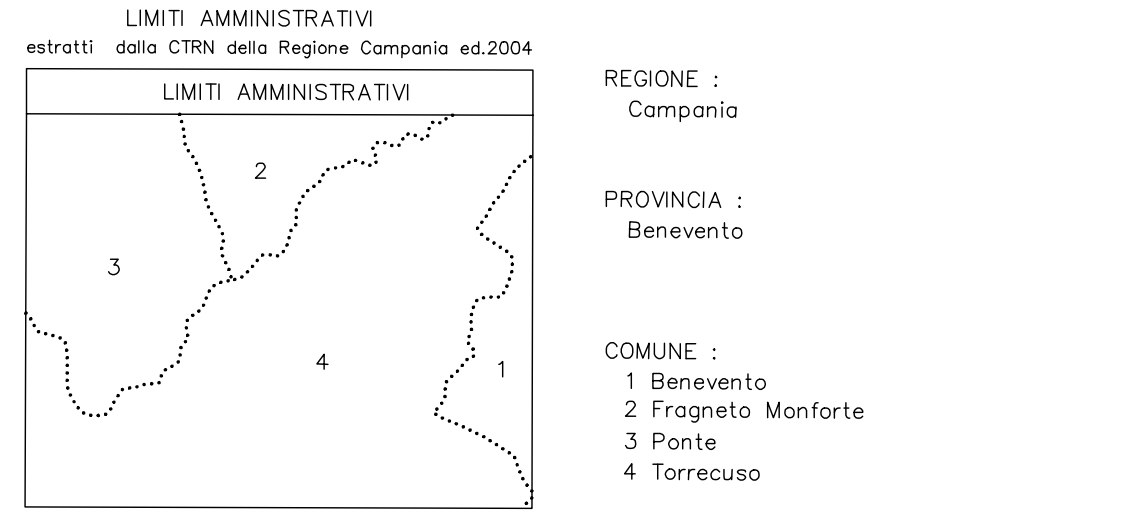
LIMITI AMMINISTRATIVI
estratti dalla CTRN della Regione Campania ed.2004

LIMITI AMMINISTRATIVI

2

3

4

1

REGIONE :
Campania

PROVINCIA :
Benevento

COMUNE :
1 Benevento
2 Fragneto Monforte
3 Ponte
4 Torrecuso